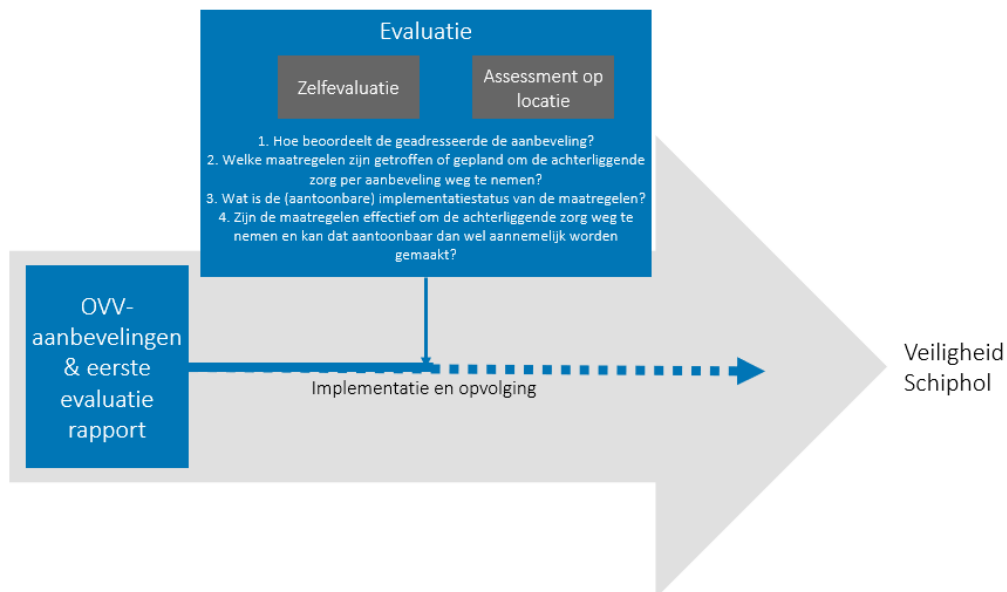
Evaluatie

Zelfevaluatie

Assessment op locatie

1. Hoe beoordeelt de geadresseerde de aanbeveling?
2. Welke maatregelen zijn getroffen of gepland om de achterliggende zorg per aanbeveling weg te nemen?
3. Wat is de (aantoonbare) implementatiestatus van de maatregelen?
4. Zijn de maatregelen effectief om de achterliggende zorg weg te nemen en kan dat aantoonbaar dan wel aannemelijk worden gemaakt?

OVV-aanbevelingen & eerste evaluatie rapport

Implementatie en opvolging

Veiligheid Schiphol